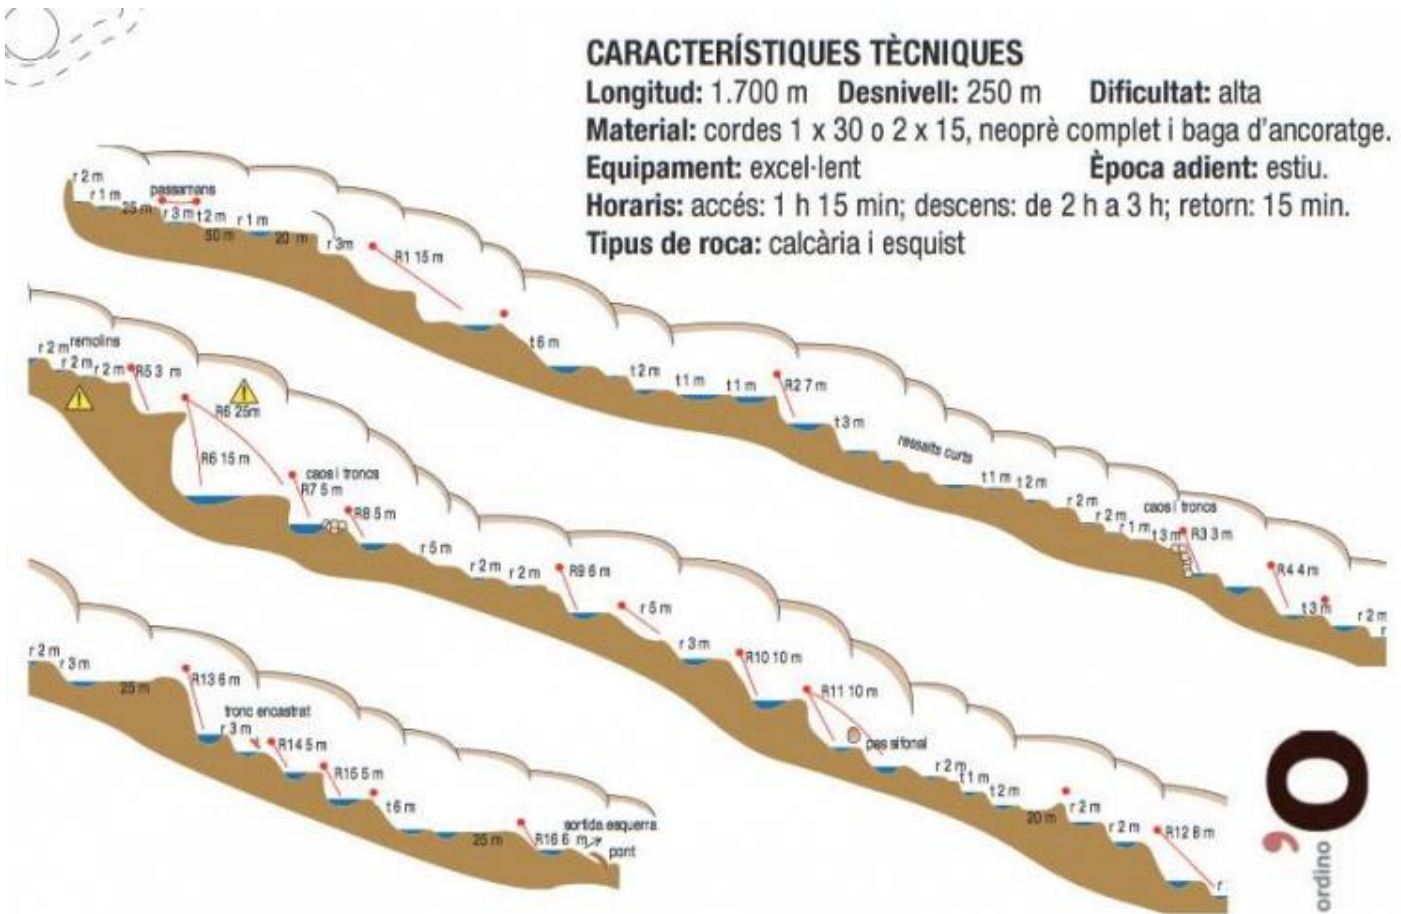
CARACTERÍSTIQUES TÈCNIQUES
Longitud: 1.700 m Desnivell: 250 m Dificultat: alta
Material: cordes 1 x 30 o 2 x 15, neoprè complet i baga d'ancoratge.
Equipament: excel·lent Època adient: estiu.
Horaris: accés: 1 h 15 min; descens: de 2 h a 3 h; retorn: 15 min.
Tipus de roca: calcària i esquist

r 2 m
r 1 m
passamans
25 m
r 3 m
t 2 m
r 1 m
30 m
20 m
r 3m
R1 15 m
t 6 m
t 2 m
t 1 m
t 1 m
R2 7 m
t 3 m
ressalts curts
t 1 m
t 2 m
r 2 m
r 2 m
r 1 m
caos i troncs
t 3 m
R3 3 m
R4 4 m
t 3 m
r 2 m
r

r 2 m
remolins
r 2 m
r 2 m
R5 3 m
R6 25m
R6 15 m
caos i troncs
R7 5 m
R8 5 m
r 5 m
r 2 m
r 2 m
R9 6 m
r 5 m
r 3 m
R10 10 m
R11 10 m
pas sifonal
r 2 m
t 1 m
t 2 m
r 2 m
20 m
r 2 m
R12 8 m
r

r 2 m
r 3 m
25 m
R13 6 m
tronc encastrat
r 3 m
R14 5 m
R15 5 m
t 6 m
25 m
R16 6 m
sortida esquerra
pont

ordino